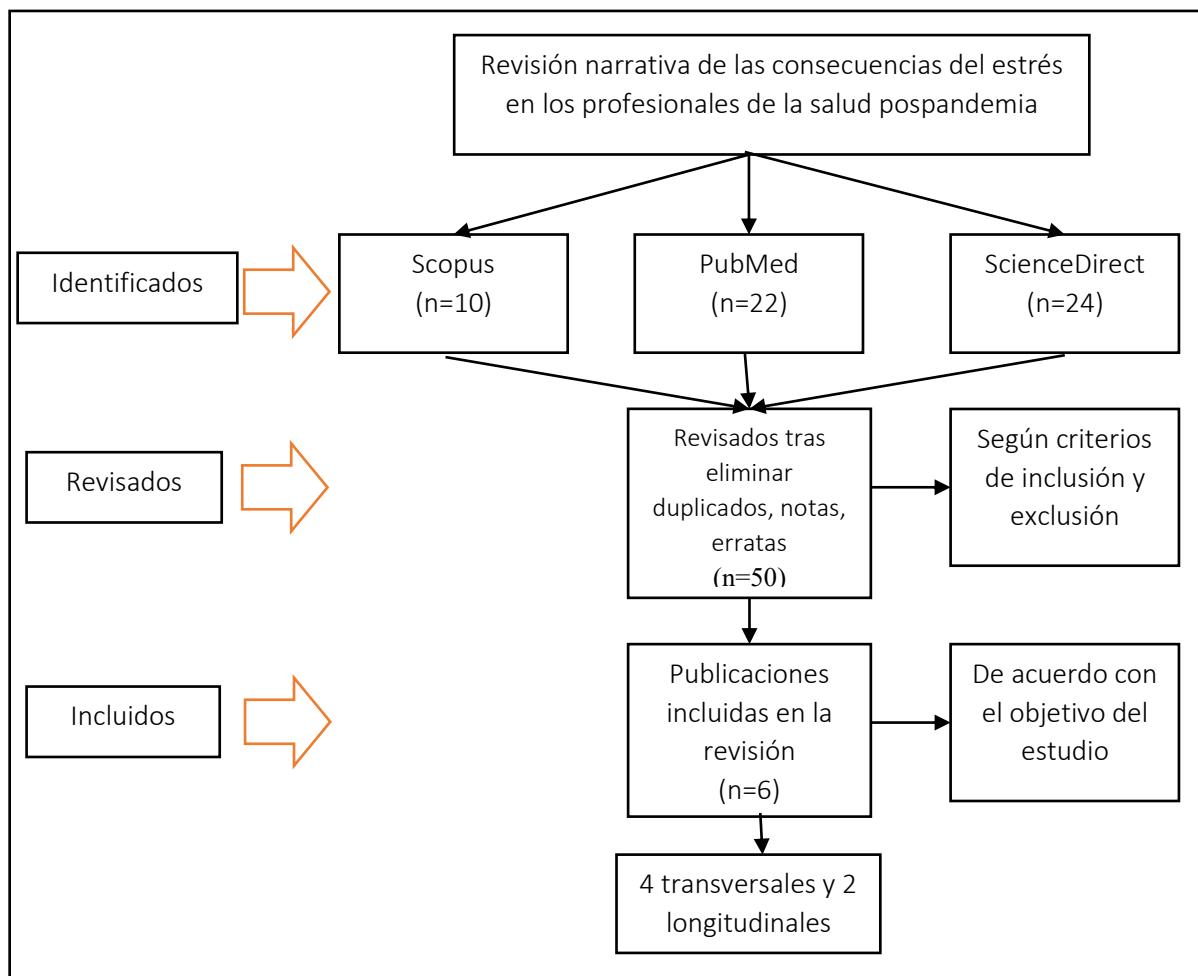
Revisión narrativa de las consecuencias del estrés en los profesionales de la salud pospandemia

Identificados

Scopus
(n=10)

PubMed
(n=22)

ScienceDirect
(n=24)

Revisados

Revisados tras eliminar duplicados, notas, erratas
(n=50)

Según criterios de inclusión y exclusión

Incluidos

Publicaciones incluidas en la revisión
(n=6)

De acuerdo con el objetivo del estudio

4 transversales y 2 longitudinales